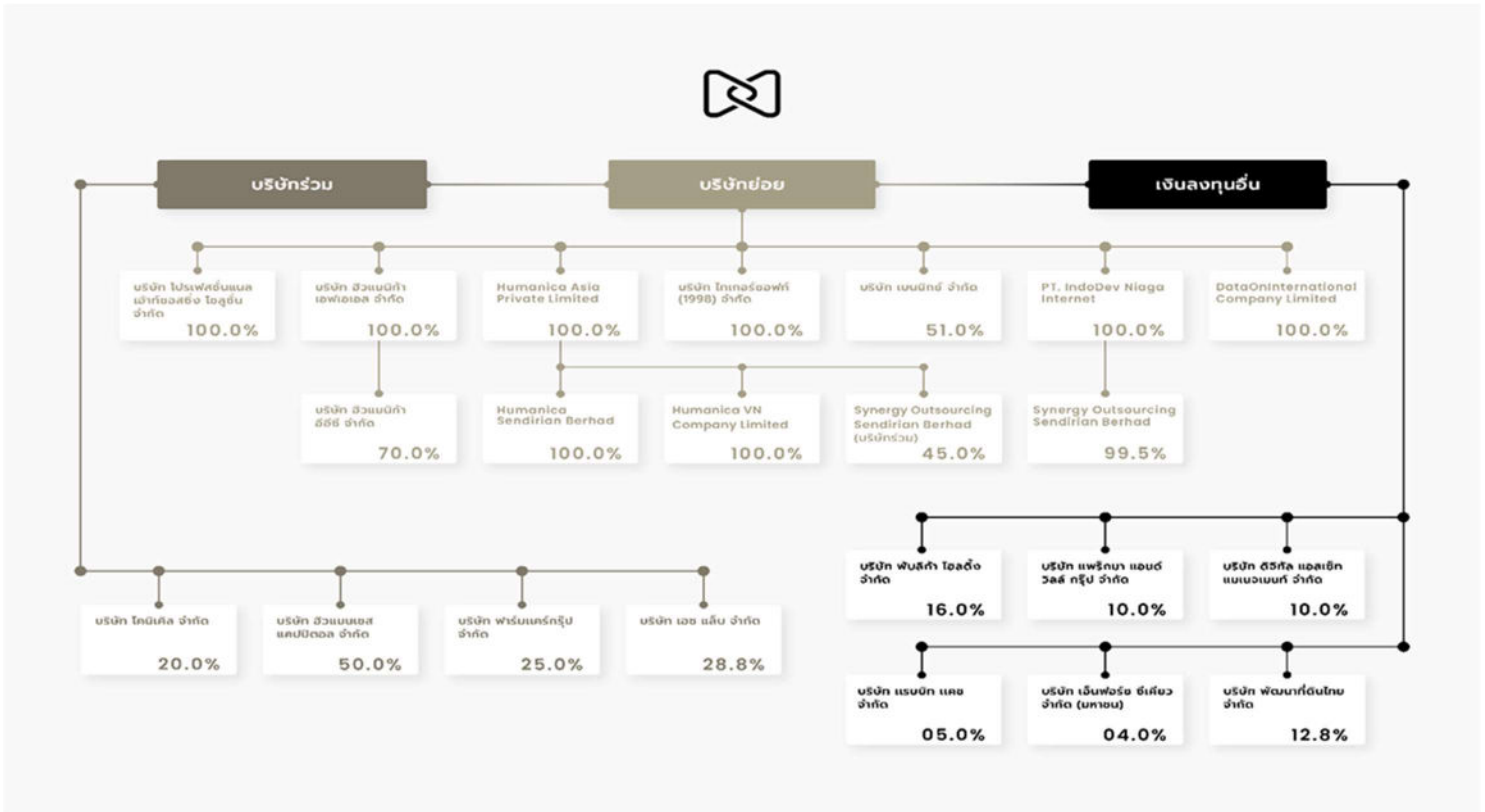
บริษัทร่วม

บริษัทย่อย

เงินลงทุนอื่น

บริษัท โปรเฟสชั่นแนล เอ้าท์ซอสซิ่ง โซลูชั่น จำกัด
100.0%

บริษัท ฮิวแมนิก้า เอฟเอเอล จำกัด
100.0%

Humanica Asia Private Limited
100.0%

บริษัท โกเทอร์ซอฟท์ (1998) จำกัด
100.0%

บริษัท เบนนิกซ์ จำกัด
51.0%

PT. IndoDev Niaga Internet
100.0%

DataOnInternational Company Limited
100.0%

บริษัท ฮิวแมนิก้า อีซีซี จำกัด
70.0%

Humanica Sendirian Berhad
100.0%

Humanica VN Company Limited
100.0%

Synergy Outsourcing Sendirian Berhad (บริษัทร่วม)
45.0%

Synergy Outsourcing Sendirian Berhad
99.5%

บริษัท ฟินลีก้า โฮลดิ้ง จำกัด
16.0%

บริษัท แพร็กมา แอนด์ วิลส์ กรุ๊ป จำกัด
10.0%

บริษัท ดิจิทัล แอสเซ็ท แมเนจเมนท์ จำกัด
10.0%

บริษัท โคนิเคิล จำกัด
20.0%

บริษัท ฮิวแมนเอส แคปปิตอล จำกัด
50.0%

บริษัท ฟาร์มแคร์กรุ๊ป จำกัด
25.0%

บริษัท เอช แล็บ จำกัด
28.8%

บริษัท แรบบิท แคช จำกัด
05.0%

บริษัท เอ็นฟอร์ซ ซีเคียว จำกัด (มหาชน)
04.0%

บริษัท พัฒนาที่ดินไทย จำกัด
12.8%